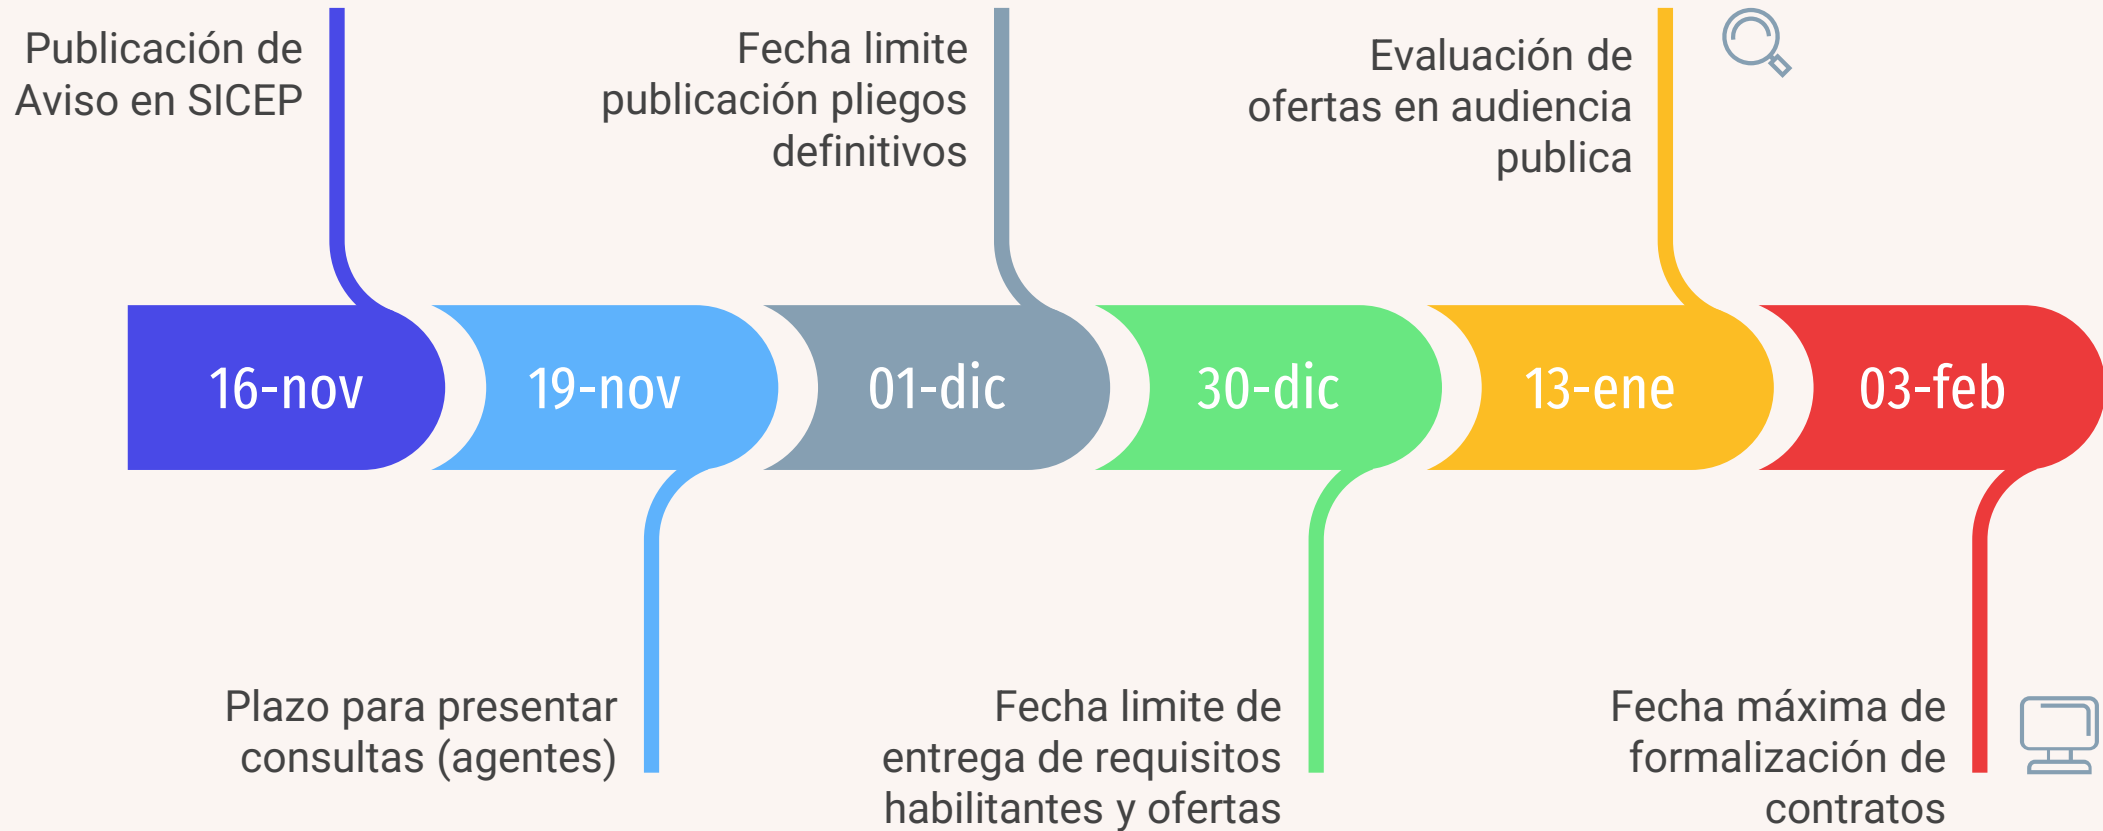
Publicación de Aviso en SICEP

Fecha limite publicación pliegos definitivos

Evaluación de ofertas en audiencia publica

16-nov

19-nov

01-dic

30-dic

13-ene

03-feb

Plazo para presentar consultas (agentes)

Fecha limite de entrega de requisitos habilitantes y ofertas

Fecha máxima de formalización de contratos